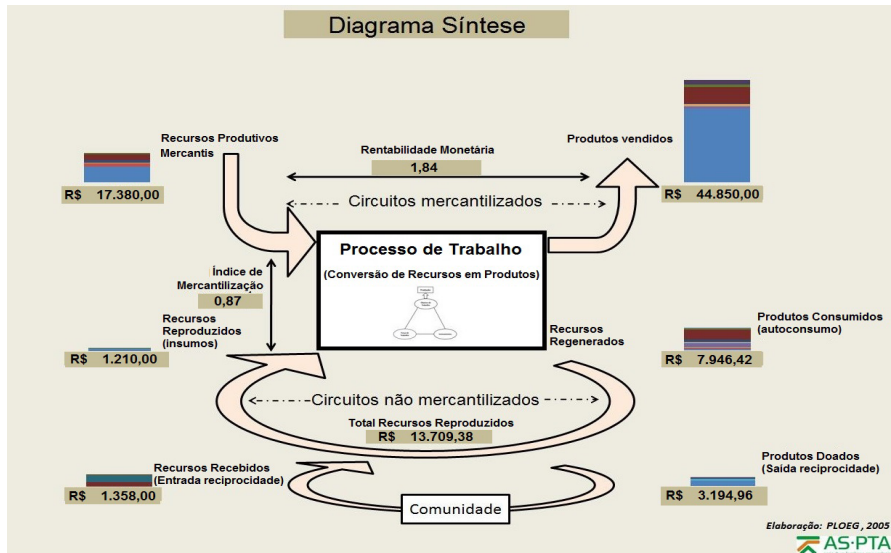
Diagrama Síntese

Recursos Produtivos Mercantis

R$ 17.380,00

Rentabilidade Monetária

1,84

Circuitos mercantilizados

Produtos vendidos

R$ 44.850,00

Processo de Trabalho

(Conversão de Recursos em Produtos)

Índice de Mercantilização

0,87

Recursos Reproduzidos (insumos)

R$ 1.210,00

Recursos Regenerados

Produtos Consumidos (autoconsumo)

R$ 7.946,42

Circuitos não mercantilizados

Total Recursos Reproduzidos

R$ 13.709,38

Recursos Recebidos (Entrada reciprocidade)

R$ 1.358,00

Produtos Doados (Saída reciprocidade)

R$ 3.194,96

Comunidade

Elaboração: PLOEG, 2005

AS-PTA